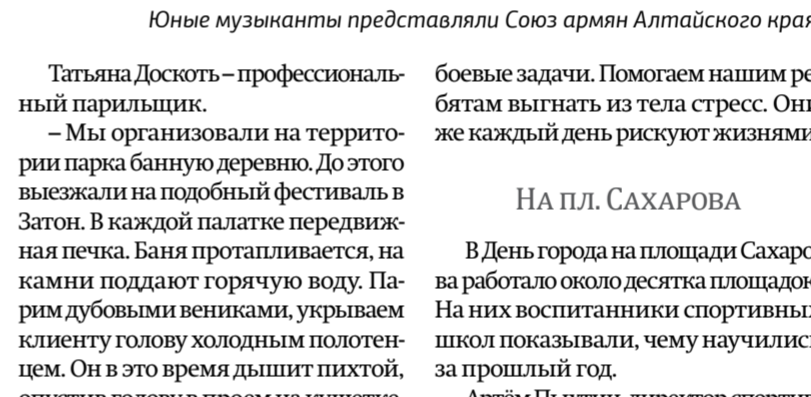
Юные музыканты представляли Союз армян Алтайского края

Татьяна Доскоть – профессиональный парильщик.

– Мы организовали на территории парка банную деревню. До этого выезжали на подобный фестиваль в Затон. В каждой палатке передвижная печка. Баня протапливается, на камни поддают горячую воду. Парим дубовыми вениками, укрываем клиенту голову холодным полотенцем. Он в это время дышит пихтой, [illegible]

боевые задачи. Помогаем нашим ре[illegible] бятам выгнать из тела стресс. Они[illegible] же каждый день рискуют жизнями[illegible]

На пл. Сахарова

В День города на площади Сахаро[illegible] ва работало около десятка площадок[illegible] На них воспитанники спортивных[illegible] школ показывали, чему научилис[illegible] за прошлый год.

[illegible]